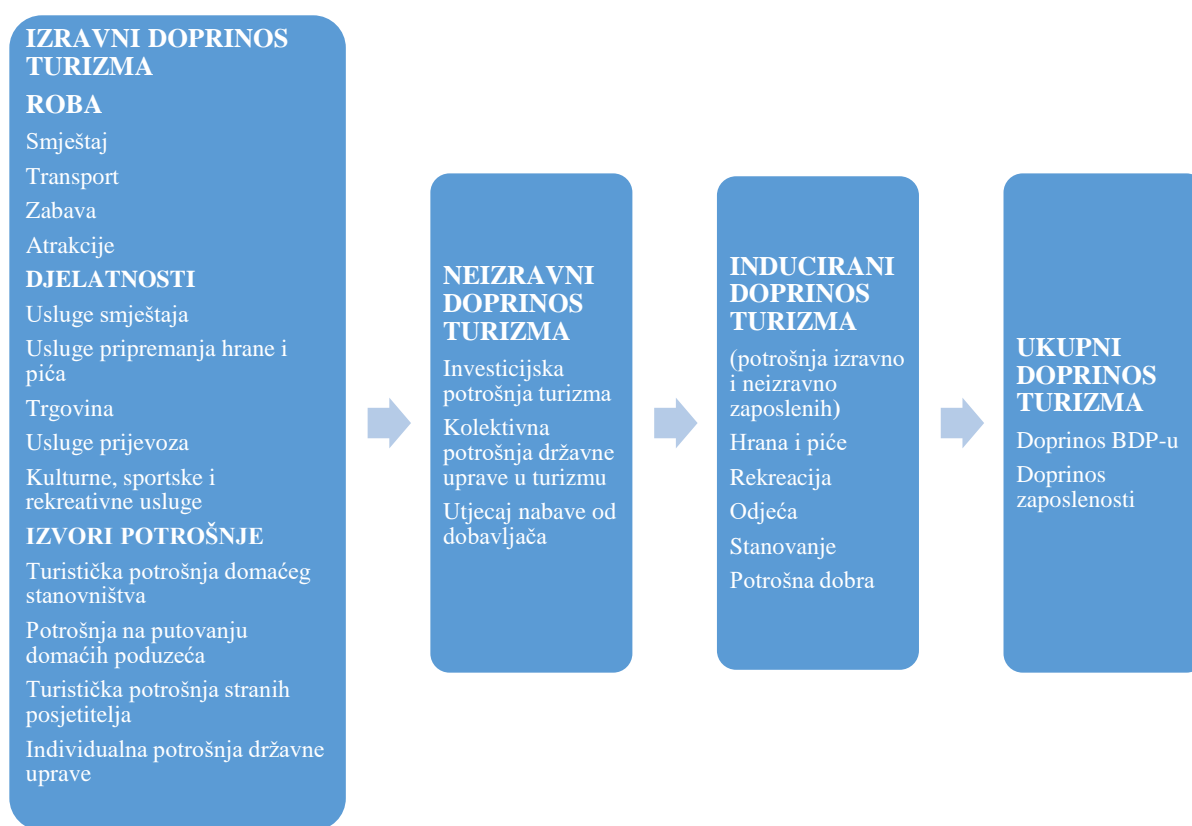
IZRAVNI DOPRINOS TURIZMA

ROBA

Smještaj

Transport

Zabava

Atrakcije

DJELATNOSTI

Usluge smještaja

Usluge pripremanja hrane i pića

Trgovina

Usluge prijevoza

Kulturne, sportske i rekreativne usluge

IZVORI POTROŠNJE

Turistička potrošnja domaćeg stanovništva

Potrošnja na putovanju domaćih poduzeća

Turistička potrošnja stranih posjetitelja

Individualna potrošnja državne uprave

NEIZRAVNI DOPRINOS TURIZMA

Investicijska potrošnja turizma

Kolektivna potrošnja državne uprave u turizmu

Utjecaj nabave od dobavljača

INDUCIRANI DOPRINOS TURIZMA

(potrošnja izravno i neizravno zaposlenih)

Hrana i piće

Rekreacija

Odjeća

Stanovanje

Potrošna dobra

UKUPNI DOPRINOS TURIZMA

Doprinos BDP-u

Doprinos zaposlenosti